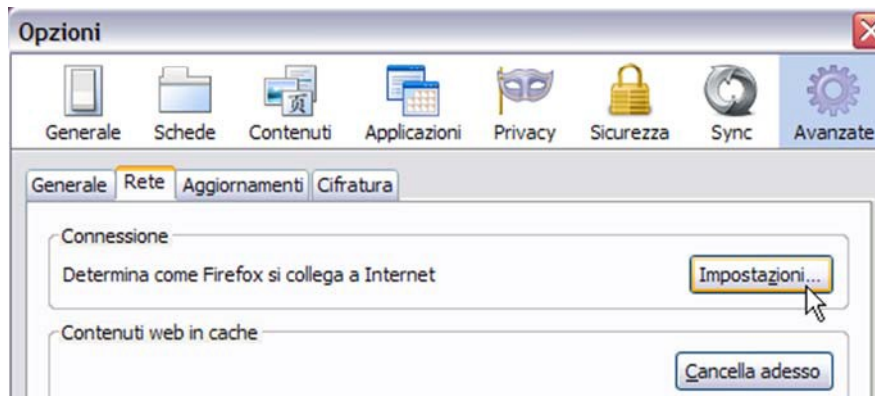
Opzioni

Generale Schede Contenuti Applicazioni Privacy Sicurezza Sync Avanzate

Generale Rete Aggiornamenti Cifratura

Connessione

Determina come Firefox si collega a Internet

Impostazioni...

Contenuti web in cache

Cancella adesso